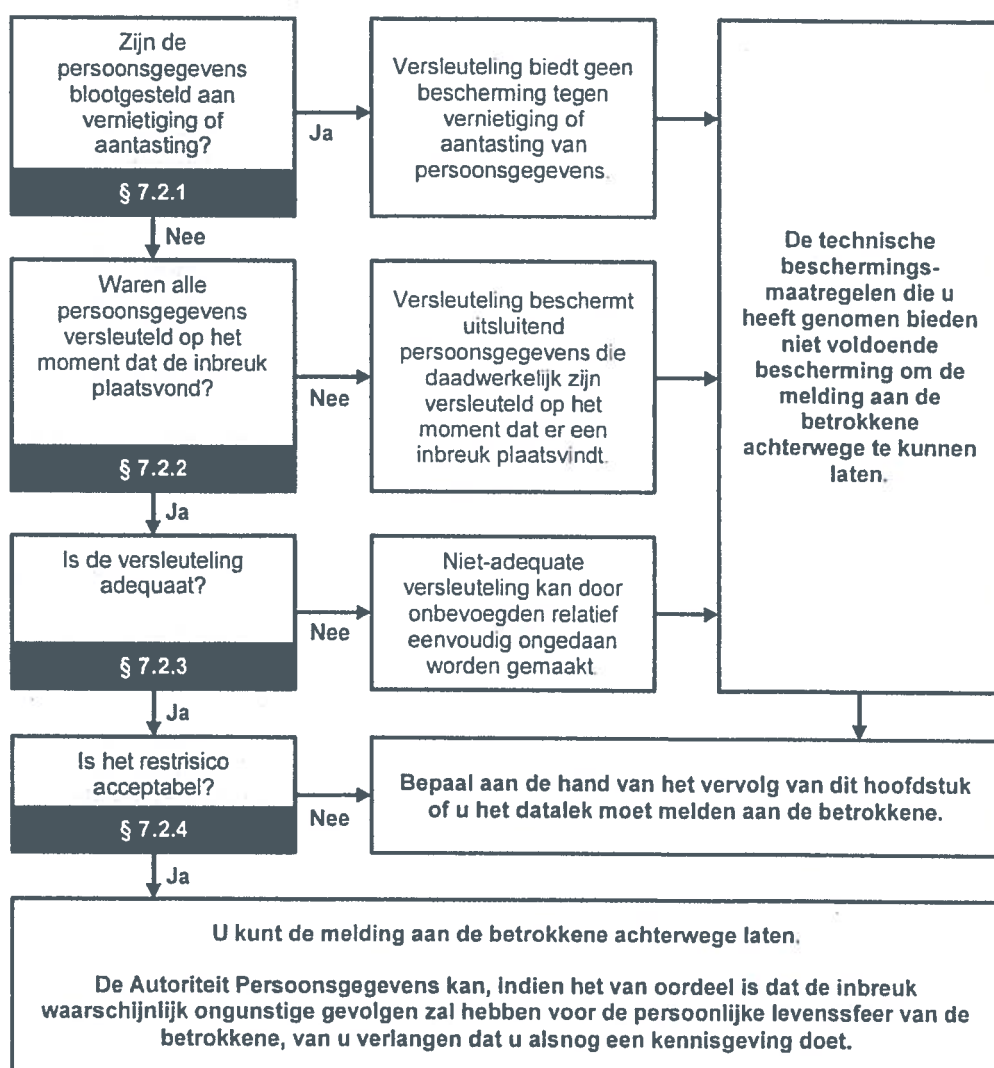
Zijn de persoonsgegevens blootgesteld aan vernietiging of aantasting?

§ 7.2.1

Ja

Versleuteling biedt geen bescherming tegen vernietiging of aantasting van persoonsgegevens.

Nee

Waren alle persoonsgegevens versleuteld op het moment dat de inbreuk plaatsvond?

§ 7.2.2

Nee

Versleuteling beschermt uitsluitend persoonsgegevens die daadwerkelijk zijn versleuteld op het moment dat er een inbreuk plaatsvindt.

De technische beschermingsmaatregelen die u heeft genomen bieden niet voldoende bescherming om de melding aan de betrokkene achterwege te kunnen laten.

Ja

Is de versleuteling adequaat?

§ 7.2.3

Nee

Niet-adequate versleuteling kan door onbevoegden relatief eenvoudig ongedaan worden gemaakt.

Ja

Is het restrisico acceptabel?

§ 7.2.4

Nee

Bepaal aan de hand van het vervolg van dit hoofdstuk of u het datalek moet melden aan de betrokkene.

Ja

U kunt de melding aan de betrokkene achterwege laten.

De Autoriteit Persoonsgegevens kan, Indien het van oordeel is dat de inbreuk waarschijnlijk ongunstige gevolgen zal hebben voor de persoonlijke levenssfeer van de betrokkene, van u verlangen dat u alsnog een kennisgeving doet.